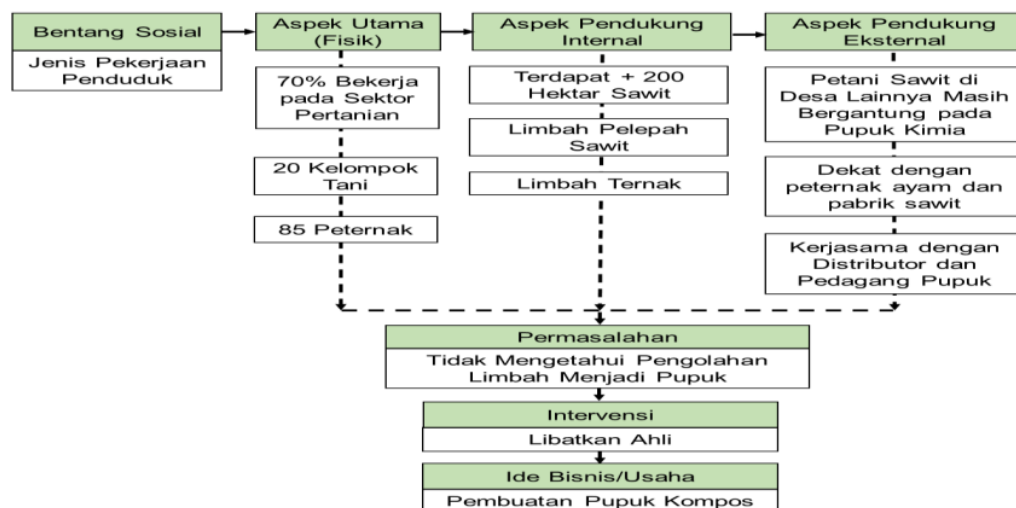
Bentang Sosial

Jenis Pekerjaan Penduduk

Aspek Utama (Fisik)

70% Bekerja pada Sektor Pertanian

20 Kelompok Tani

85 Peternak

Aspek Pendukung Internal

Terdapat + 200 Hektar Sawit

Limbah Pelepah Sawit

Limbah Ternak

Aspek Pendukung Eksternal

Petani Sawit di Desa Lainnya Masih Bergantung pada Pupuk Kimia

Dekat dengan peternak ayam dan pabrik sawit

Kerjasama dengan Distributor dan Pedagang Pupuk

Permasalahan

Tidak Mengetahui Pengolahan Limbah Menjadi Pupuk

Intervensi

Libatkan Ahli

Ide Bisnis/Usaha

Pembuatan Pupuk Kompos